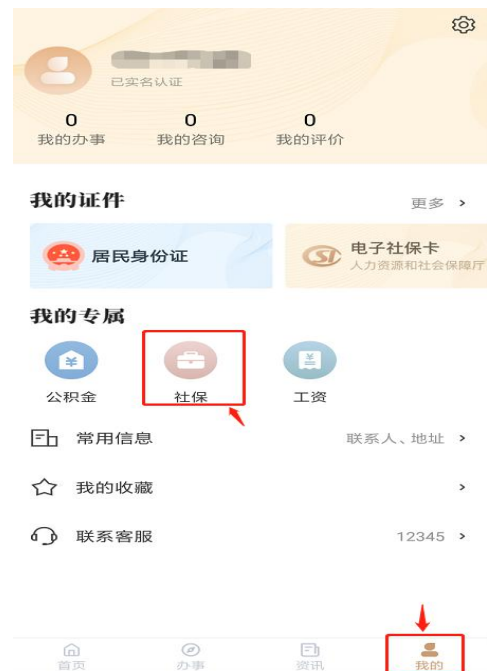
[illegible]
已实名认证

0
我的办事

0
我的咨询

0
我的评价

我的证件
更多 >

居民身份证

电子社保卡
人力资源和社会保障厅

我的专属

公积金

社保

工资

常用信息
联系人、地址 >

我的收藏
>

联系客服
12345 >

首页

办事

资讯

我的